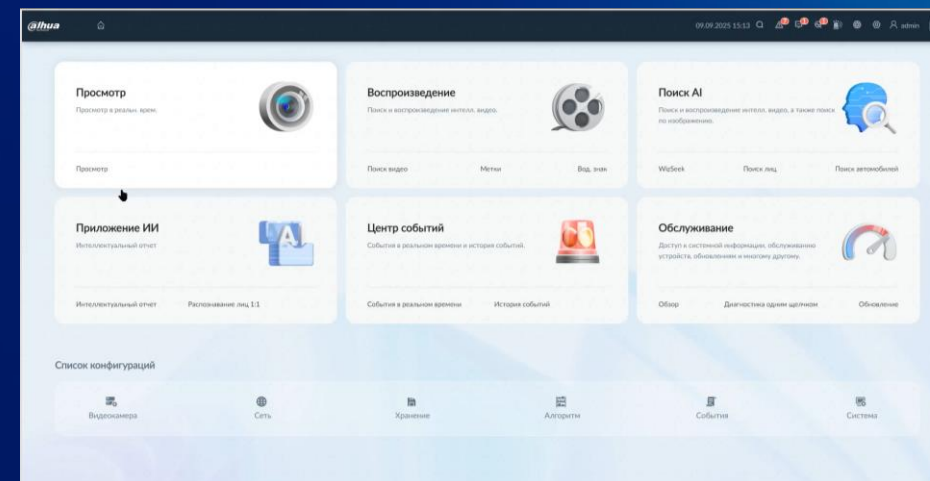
alhua

09.09.2025 15:13 admin

Просмотр
Просмотр в реальн. врем.
Просмотр

Воспроизведение
Поиск и воспроизведение интелл. видео.
Поиск видео Метки Вод. знак

Поиск AI
Поиск и воспроизведение интелл. видео, а также поиск по изображению.
WizSeek Поиск лиц Поиск автомобилей

Приложение ИИ
Интеллектуальный отчет
Интеллектуальный отчет Распознавание лиц 1:1

Центр событий
События в реальном времени и история событий.
События в реальном времени История событий

Обслуживание
Доступ к системной информации, обслуживание устройств, обновлениям и многому другому.
Обзор Диагностика одним щелчком Обновление

Список конфигураций
Видеокамера Сеть Хранение Алгоритм События Система